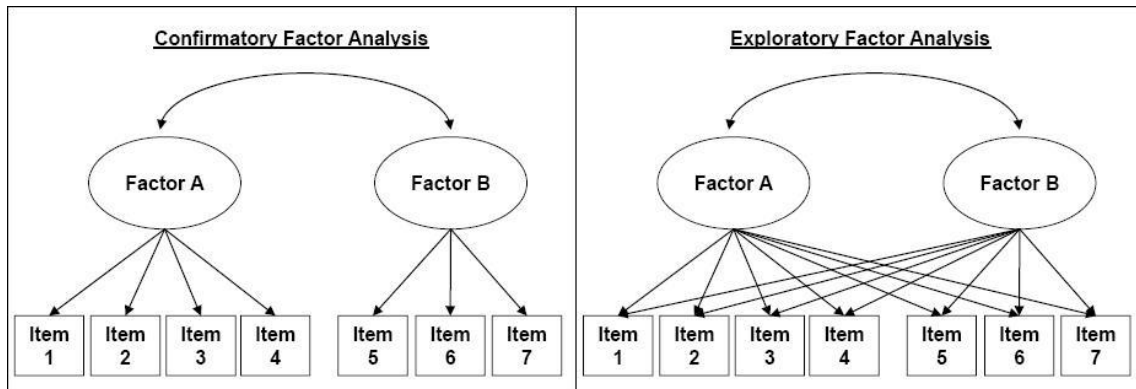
Confirmatory Factor Analysis

Factor A

Factor B

Item 1

Item 2

Item 3

Item 4

Item 5

Item 6

Item 7

Exploratory Factor Analysis

Factor A

Factor B

Item 1

Item 2

Item 3

Item 4

Item 5

Item 6

Item 7